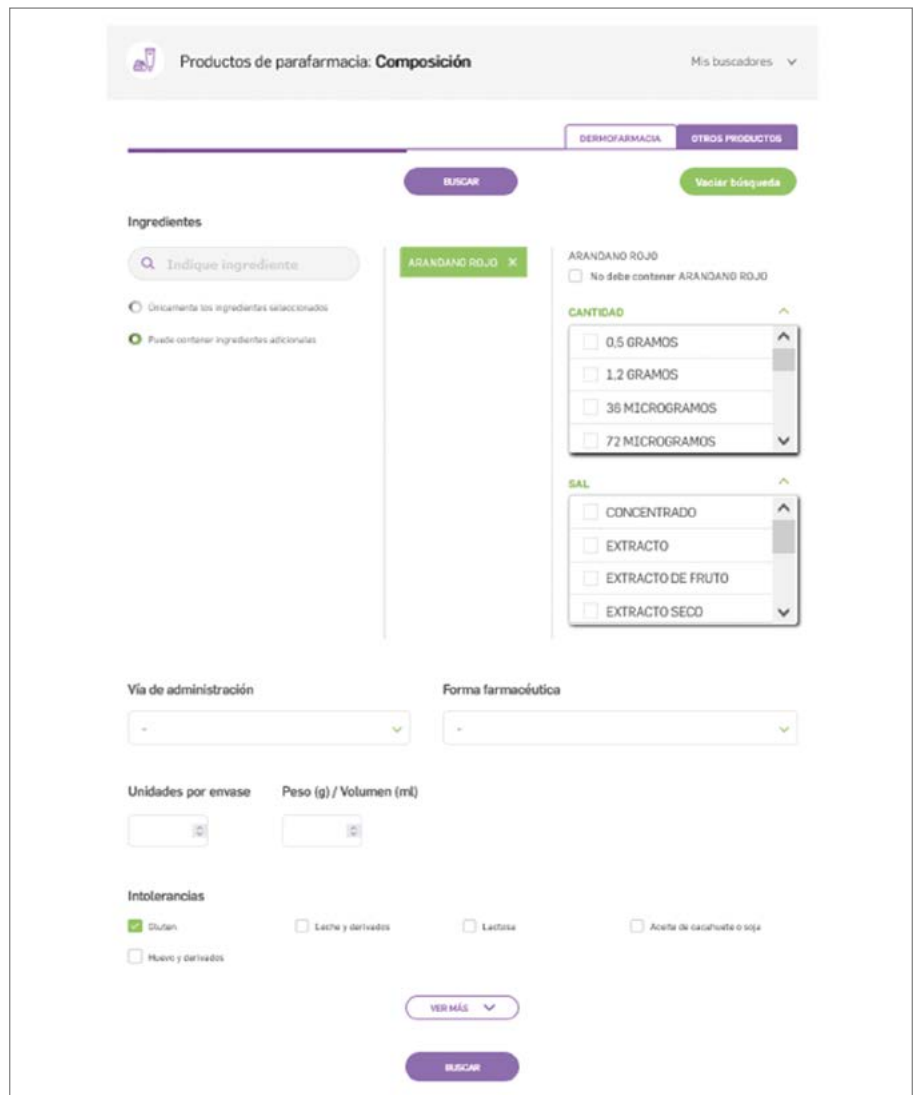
Productos de parafarmacia: **Composición**

Mis buscadores

DERMOFARMACIA

OTROS PRODUCTOS

BUSCAR

Vaciar búsqueda

Ingredientes

Indique ingrediente

Únicamente los ingredientes seleccionados

Puede contener ingredientes adicionales

ARANDANO ROJO ✕

ARANDANO ROJO

No debe contener ARANDANO ROJO

CANTIDAD

0,5 GRAMOS

1,2 GRAMOS

36 MICROGRAMOS

72 MICROGRAMOS

SAL

CONCENTRADO

EXTRACTO

EXTRACTO DE FRUTO

EXTRACTO SECO

Vía de administración

-

Forma farmacéutica

-

Unidades por envase

Peso (g) / Volumen (ml)

Intolerancias

Gluten

Leche y derivados

Lactosa

Aceite de cacahuete o soja

Huevo y derivados

VER MÁS

BUSCAR